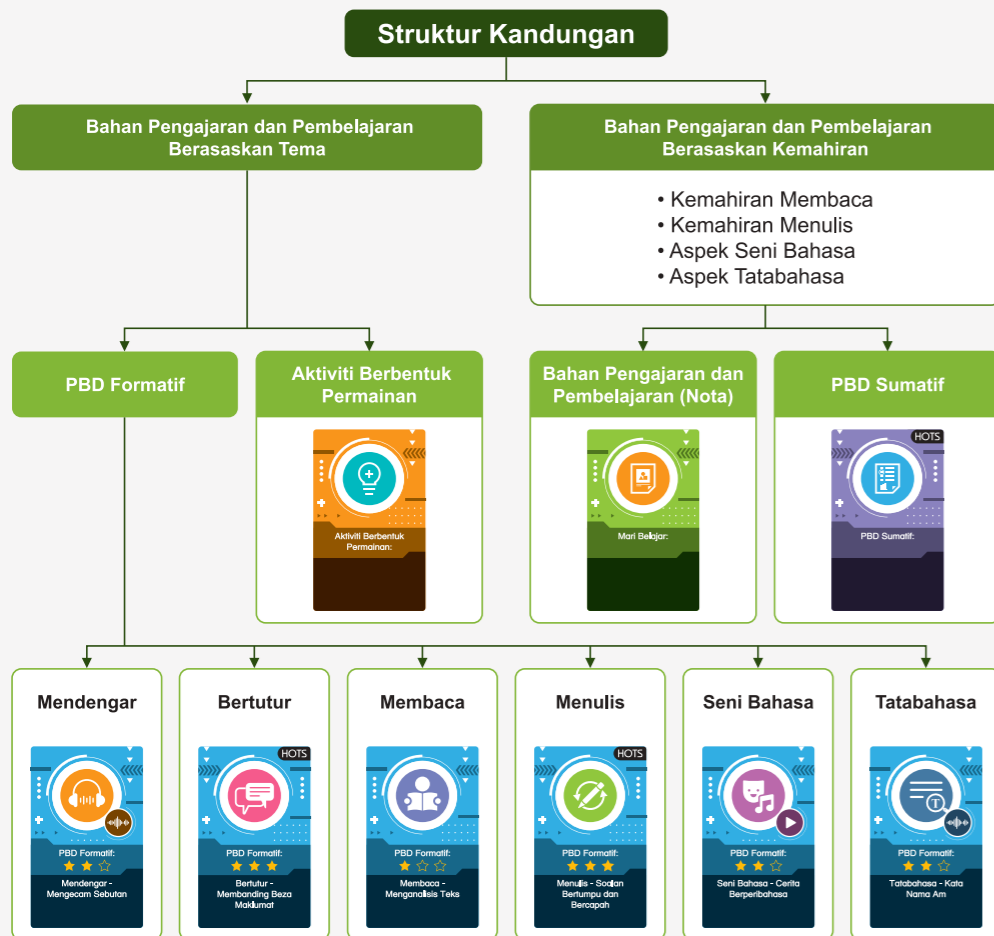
Struktur Kandungan

Bahan Pengajaran dan Pembelajaran Berasaskan Tema

Bahan Pengajaran dan Pembelajaran Berasaskan Kemahiran

• Kemahiran Membaca
• Kemahiran Menulis
• Aspek Seni Bahasa
• Aspek Tatabahasa

PBD Formatif

Aktiviti Berbentuk Permainan

Aktiviti Berbentuk Permainan:

Bahan Pengajaran dan Pembelajaran (Nota)

Mari Belajar:

PBD Sumatif

HOTS

PBD Sumatif:

Mendengar

PBD Formatif:

Mendengar - Mengecam Sebutan

Bertutur

HOTS

PBD Formatif:

Bertutur - Membanding Beza Maklumat

Membaca

PBD Formatif:

Membaca - Menganalisis Teks

Menulis

HOTS

PBD Formatif:

Menulis - Soalan Bertumpu dan Bercapah

Seni Bahasa

PBD Formatif:

Seni Bahasa - Cerita Berperibahasa

Tatabahasa

PBD Formatif:

Tatabahasa - Kata Nama Am